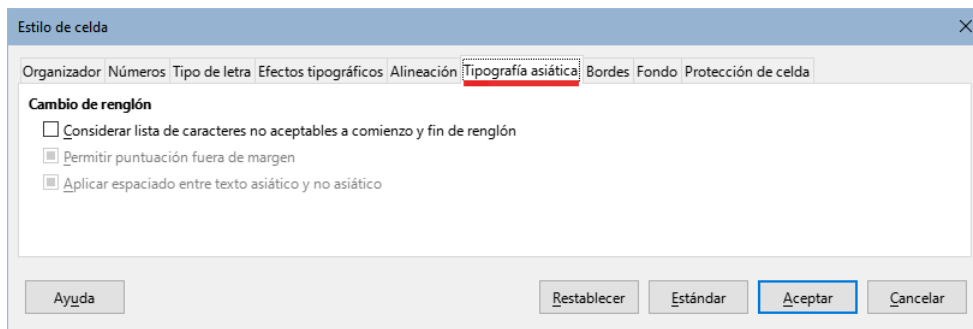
Estilo de celda

Organizador Números Tipo de letra Efectos tipográficos Alineación Tipografía asiática Bordes Fondo Protección de celda

Cambio de renglón

Considerar lista de caracteres no aceptables a comienzo y fin de renglón

Permitir puntuación fuera de margen

Aplicar espaciado entre texto asiático y no asiático

Ayuda

Restablecer

Estándar

Aceptar

Cancelar